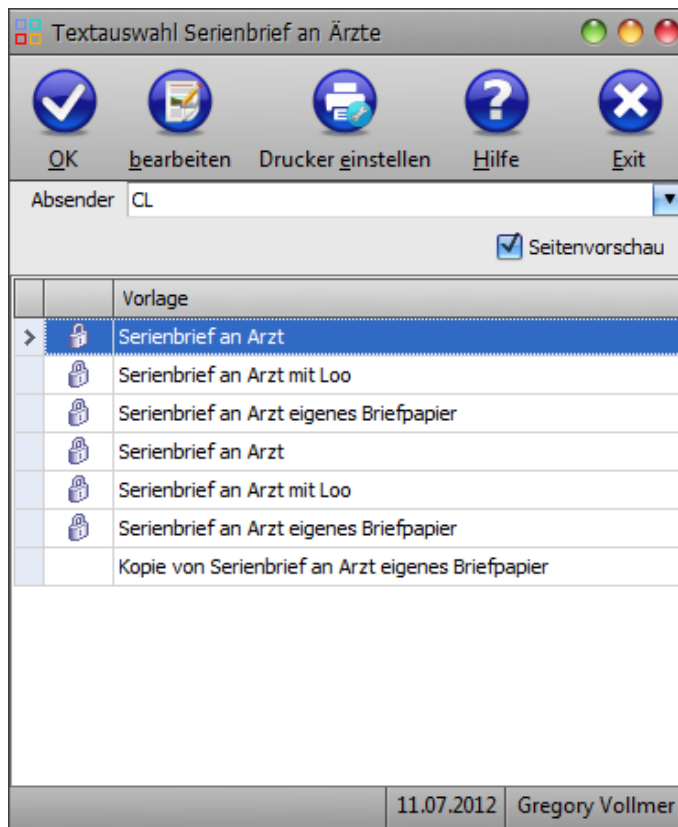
Textauswahl Serienbrief an Ärzte

OK
bearbeiten
Drucker einstellen
Hilfe
Exit

Absender CL

Seitenvorschau

| | | Vorlage |
|---|---|---|
| > | | Serienbrief an Arzt |
| | | Serienbrief an Arzt mit Loo |
| | | Serienbrief an Arzt eigenes Briefpapier |
| | | Serienbrief an Arzt |
| | | Serienbrief an Arzt mit Loo |
| | | Serienbrief an Arzt eigenes Briefpapier |
| | | Kopie von Serienbrief an Arzt eigenes Briefpapier |

11.07.2012 Gregory Vollmer